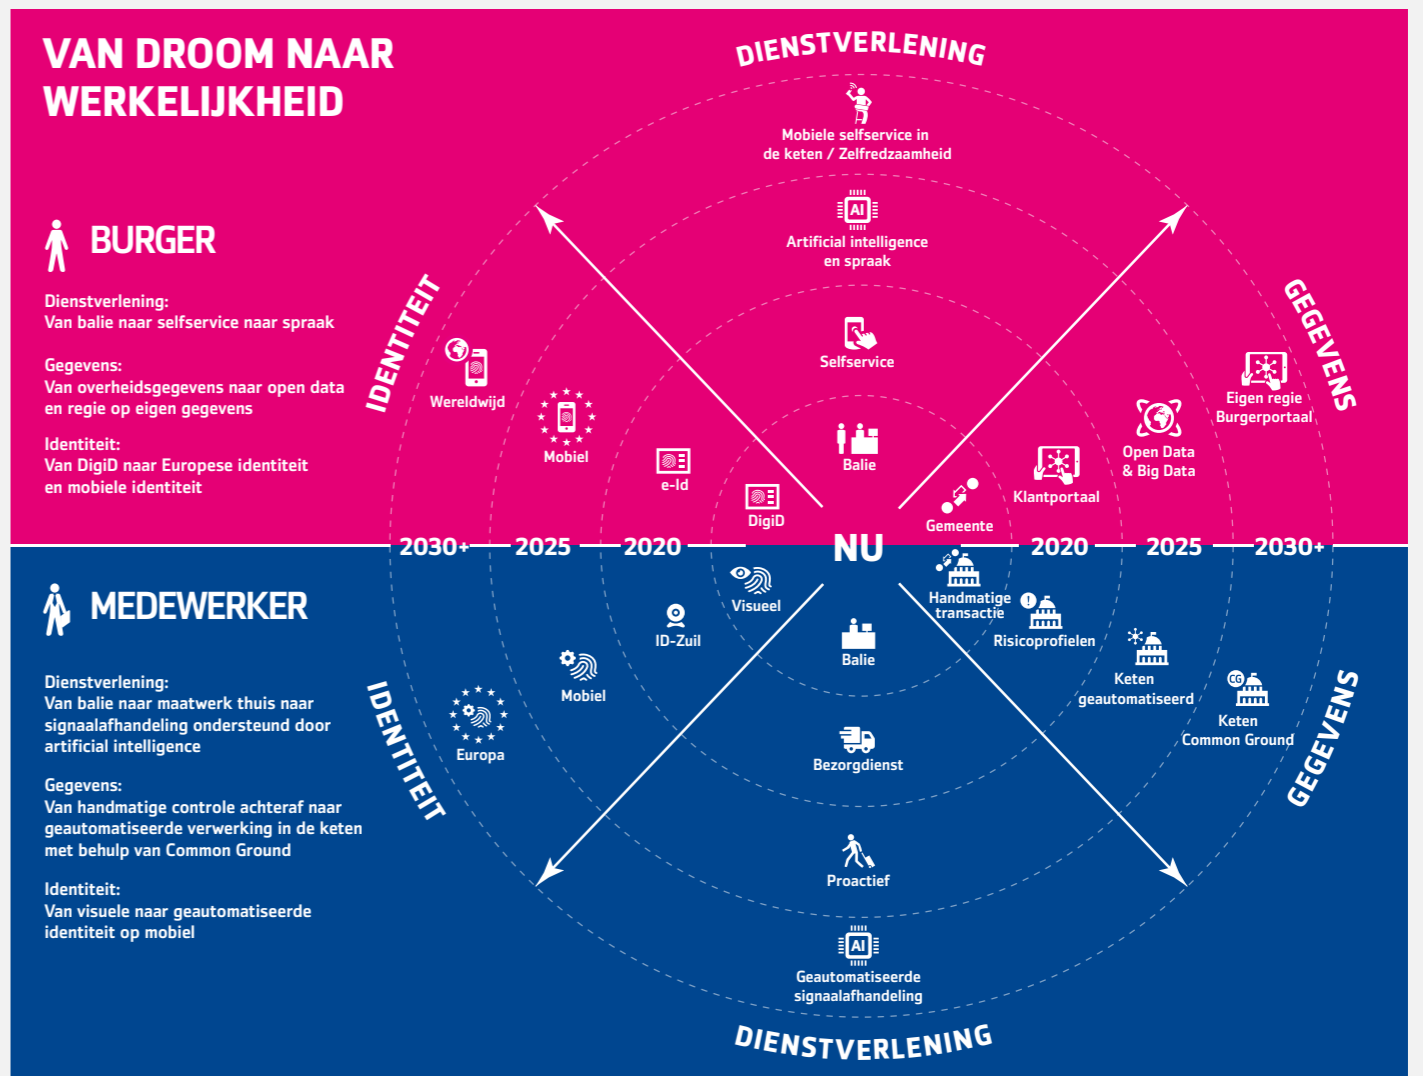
VAN DROOM NAAR WERKELIJKHEID

BURGER

Dienstverlening:
Van balie naar selfservice naar spraak

Gegevens:
Van overheidsgegevens naar open data en regie op eigen gegevens

Identiteit:
Van DigiD naar Europese identiteit en mobiele identiteit

DIENSTVERLENING

Mobiele selfservice in de keten / Zelfredzaamheid

Artificial intelligence en spraak

Selfservice

Balie

IDENTITEIT

Wereldwijd

Mobiel

e-Id

DigiD

GEGEVENS

Eigen regie Burgerportaal

Open Data & Big Data

Klantportaal

Gemeente

2030+ 2025 2020 NU 2020 2025 2030+

MEDEWERKER

Dienstverlening:
Van balie naar maatwerk thuis naar signaalafhandeling ondersteund door artificial intelligence

Gegevens:
Van handmatige controle achteraf naar geautomatiseerde verwerking in de keten met behulp van Common Ground

Identiteit:
Van visuele naar geautomatiseerde identiteit op mobiel

Visueel

ID-Zuil

Mobiel

Europa

IDENTITEIT

Balie

Bezorgdienst

Proactief

Geautomatiseerde signaalafhandeling

DIENSTVERLENING

Handmatige transactie

Risicoprofielen

Keten geautomatiseerd

Keten Common Ground

GEGEVENS